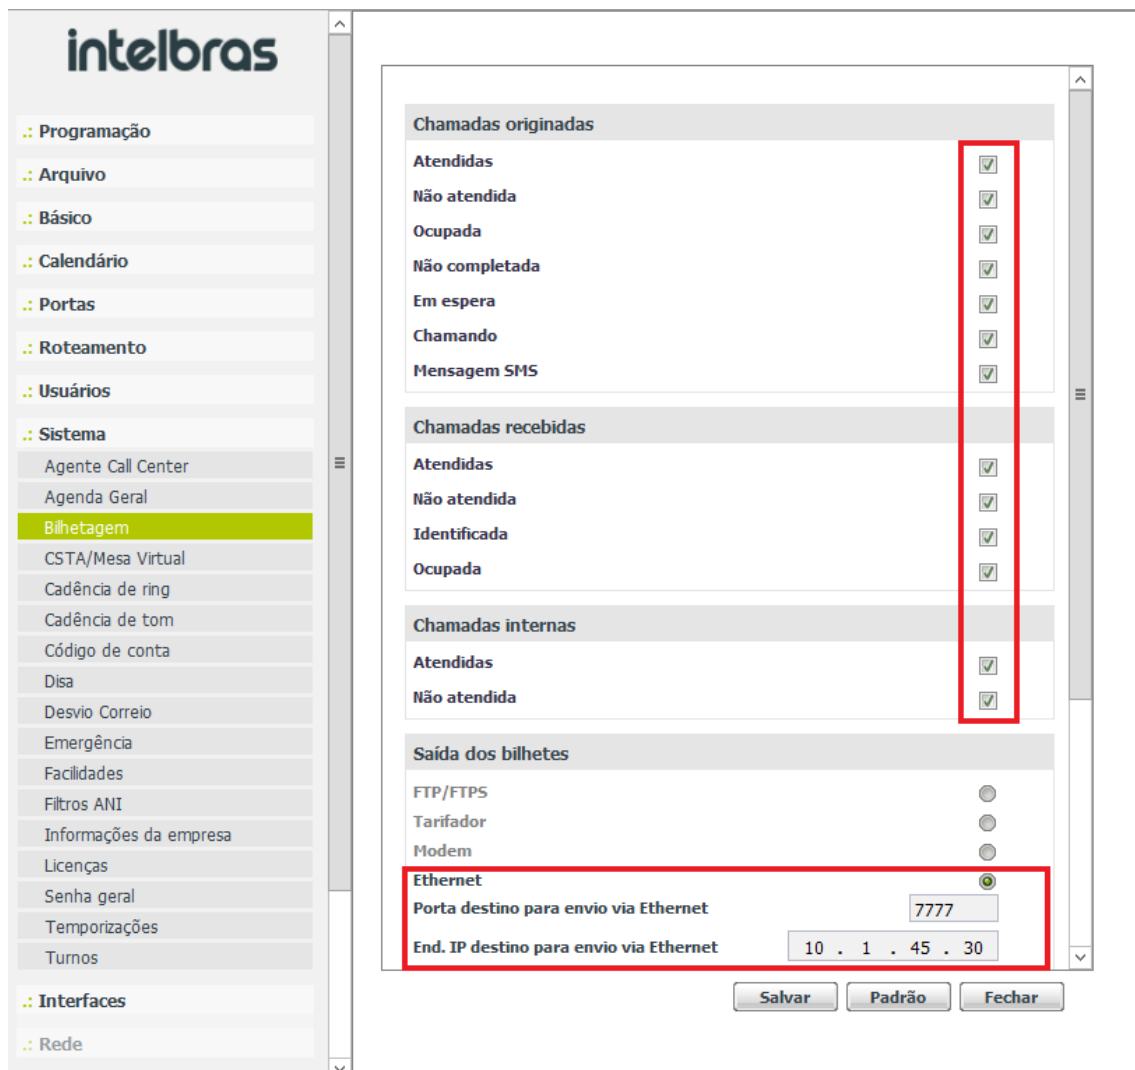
intelbras

.: Programação
.: Arquivo
.: Básico
.: Calendário
.: Portas
.: Roteamento
.: Usuários
.: Sistema
Agente Call Center
Agenda Geral
Bilhetagem
CSTA/Mesa Virtual
Cadência de ring
Cadência de tom
Código de conta
Disa
Desvio Correio
Emergência
Facilidades
Filtros ANI
Informações da empresa
Licenças
Senha geral
Temporizações
Turnos
.: Interfaces
.: Rede

Chamadas originadas
Atendidas
Não atendida
Ocupada
Não completada
Em espera
Chamando
Mensagem SMS

Chamadas recebidas
Atendidas
Não atendida
Identificada
Ocupada

Chamadas internas
Atendidas
Não atendida

Saída dos bilhetes
FTP/FTPS
Tarifador
Modem
Ethernet
Porta destino para envio via Ethernet 7777
End. IP destino para envio via Ethernet 10 . 1 . 45 . 30

Salvar Padrão Fechar